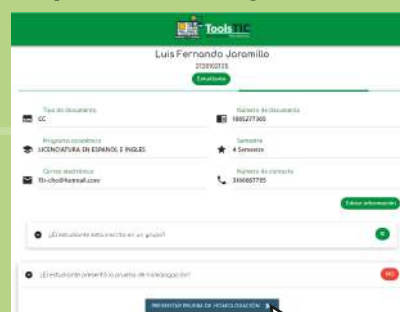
ToolsTIC

Luis Fernando Jaramillo

2720101215

Estudiante

Tipo de documento
CC

Número de documento
1085277365

Programa académico
LICENCIATURA EN ESPAÑOL E INGLES

Semestre
4 Semestre

Correo electrónico
fl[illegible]@hotmail.com

Número de contacto
3106657795

Editar información

¿El estudiante esta inscrito en un grupo?

SI

¿El estudiante presentó la prueba de homologación?

NO

PRESENTAR PRUEBA DE HOMOLOGACIÓN